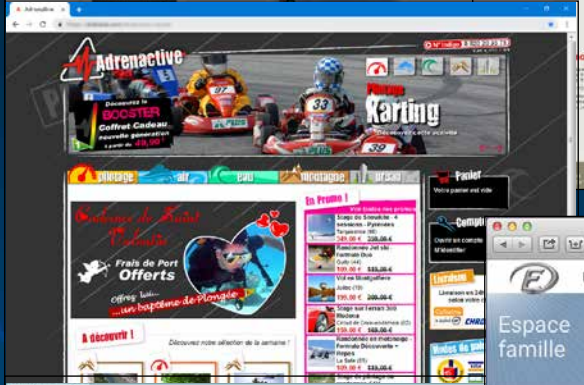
Adrenaline

Adrenactive

N° Indigo 0 820 22 26 78

Découvrez la BOOSTER Coffret Cadeau nouvelle génération à partir de 49,90 €

Pilotage Karting

Découvrez cette activité

pilotage air eau montagne

Saint Valentin

Frais de Port Offerts

Offrez lui... un baptême de Plongée

En Promo !

Stage de Snowkite - 4 saisons - Pyrénées
249,00 € 330,00 €

Randonnée en vol sur
100,00 € 133,00 €

Vol en Montgolfière
199,00 € 260,00 €

Stage sur Terrain 300
150,00 € 160,00 €

Randonnée en montagne
100,00 € 133,00 €

A découvrir !

Découvrez notre sélection de la semaine !

Panier

Votre panier est vide

Compte

Espace famille